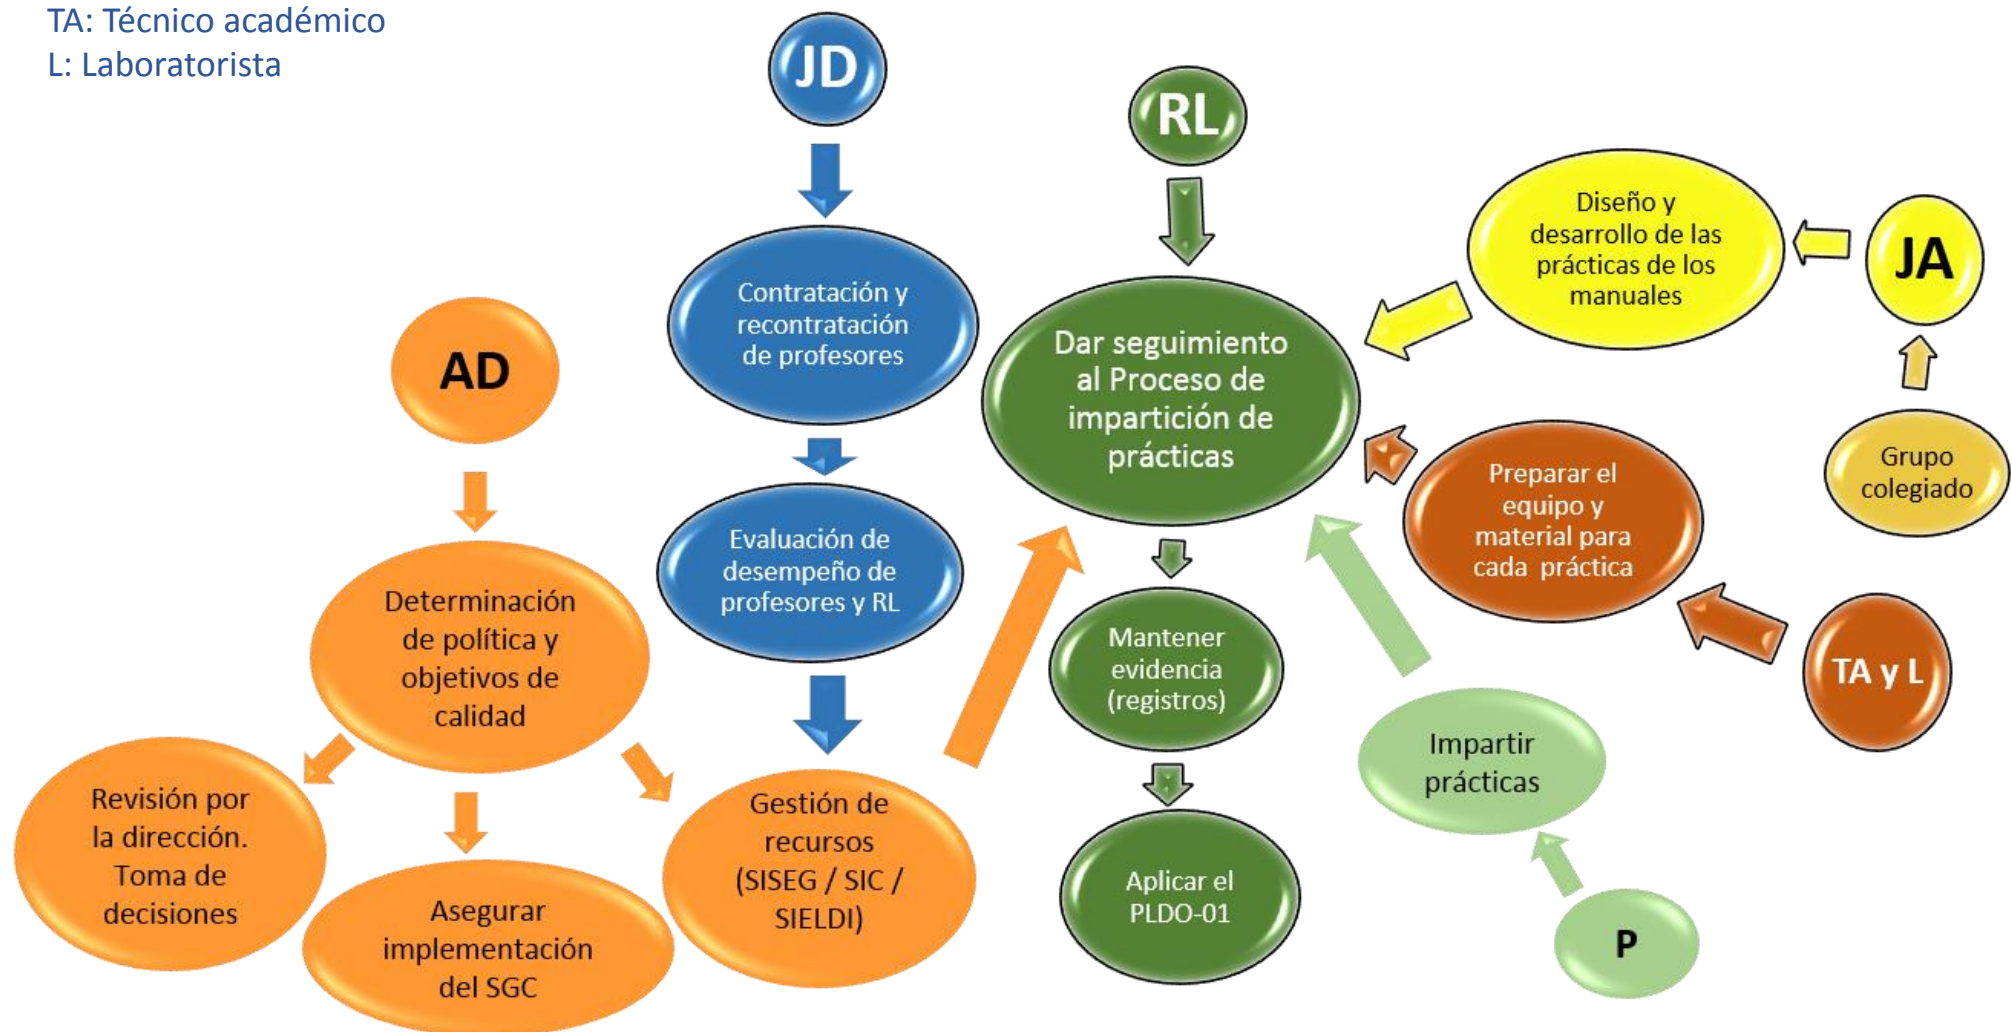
TA: Técnico académico
L: Laboratorista

JD

Contratación y recontratación de profesores

Evaluación de desempeño de profesores y RL

RL

Dar seguimiento al Proceso de impartición de prácticas

Diseño y desarrollo de las prácticas de los manuales

JA

Grupo colegiado

Preparar el equipo y material para cada práctica

TA y L

AD

Determinación de política y objetivos de calidad

Revisión por la dirección. Toma de decisiones

Asegurar implementación del SGC

Gestión de recursos (SISEG / SIC / SIELDI)

Mantener evidencia (registros)

Aplicar el PLDO-01

Impartir prácticas

P